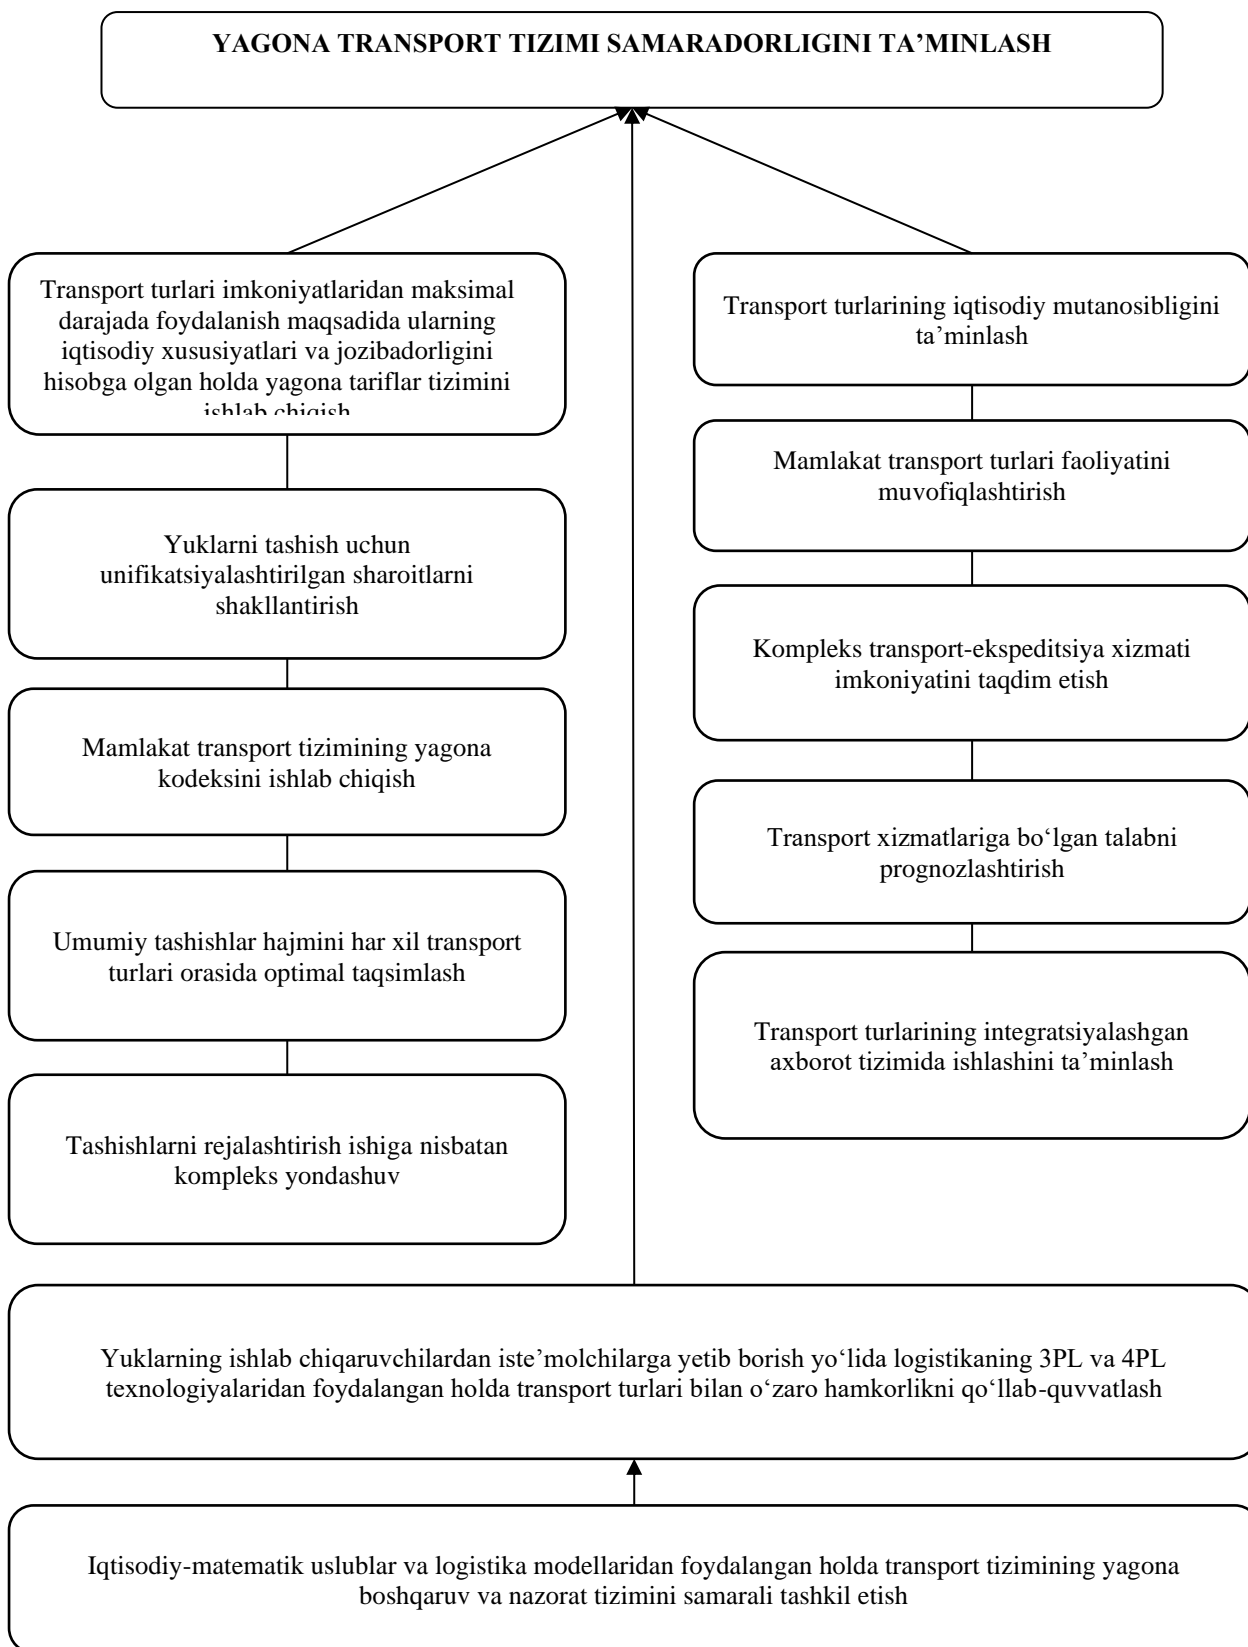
YAGONA TRANSPORT TIZIMI SAMARADORLIGINI TA’MINLASH

Transport turlari imkoniyatlaridan maksimal darajada foydalanish maqsadida ularning iqtisodiy xususiyatlari va jozibadorligini hisobga olgan holda yagona tariflar tizimini ishlab chiqish

Yuklarni tashish uchun unifikatsiyalashtirilgan sharoitlarni shakllantirish

Mamlakat transport tizimining yagona kodeksini ishlab chiqish

Umumiy tashishlar hajmini har xil transport turlari orasida optimal taqsimlash

Tashishlarni rejalashtirish ishiga nisbatan kompleks yondashuv

Transport turlarining iqtisodiy mutanosibligini ta’minlash

Mamlakat transport turlari faoliyatini muvofiqlashtirish

Kompleks transport-ekspeditsiya xizmati imkoniyatini taqdim etish

Transport xizmatlariga bo‘lgan talabni prognozlashtirish

Transport turlarining integratsiyalashgan axborot tizimida ishlashini ta’minlash

Yuklarning ishlab chiqaruvchilardan iste’molchilarga yetib borish yo‘lida logistikaning 3PL va 4PL texnologiyalaridan foydalangan holda transport turlari bilan o‘zaro hamkorlikni qo‘llab-quvvatlash

Iqtisodiy-matematik uslublar va logistika modellaridan foydalangan holda transport tizimining yagona boshqaruv va nazorat tizimini samarali tashkil etish